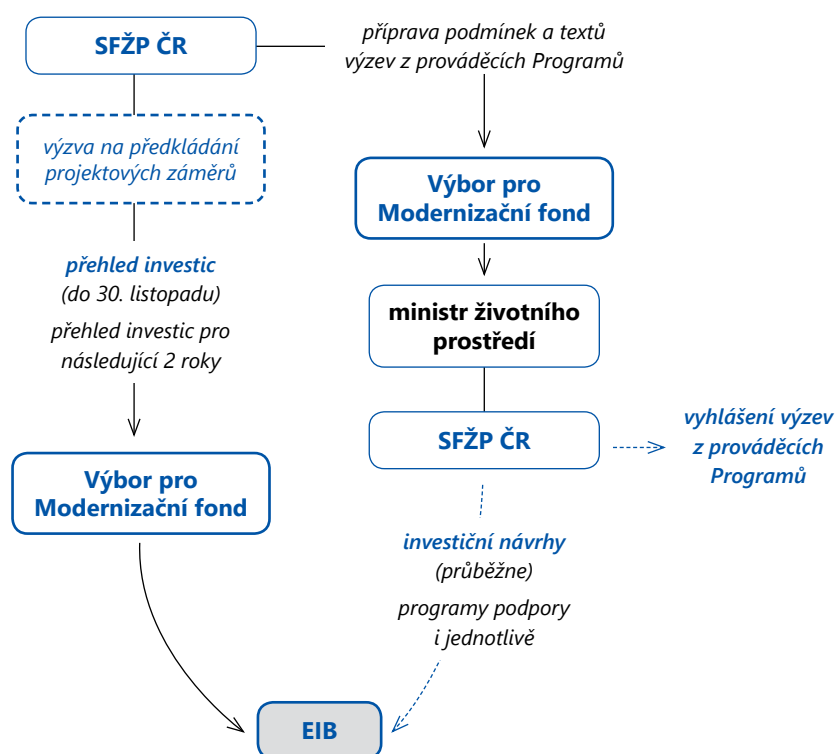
SFŽP ČR

příprava podmínek a textů výzev z prováděcích Programů

výzva na předkládání projektových záměrů

Výbor pro Modernizační fond

přehled investic (do 30. listopadu)

přehled investic pro následující 2 roky

ministr životního prostředí

SFŽP ČR

vyhlášení výzev z prováděcích Programů

Výbor pro Modernizační fond

investiční návrhy (průběžne)

programy podpory i jednotlivě

EIB